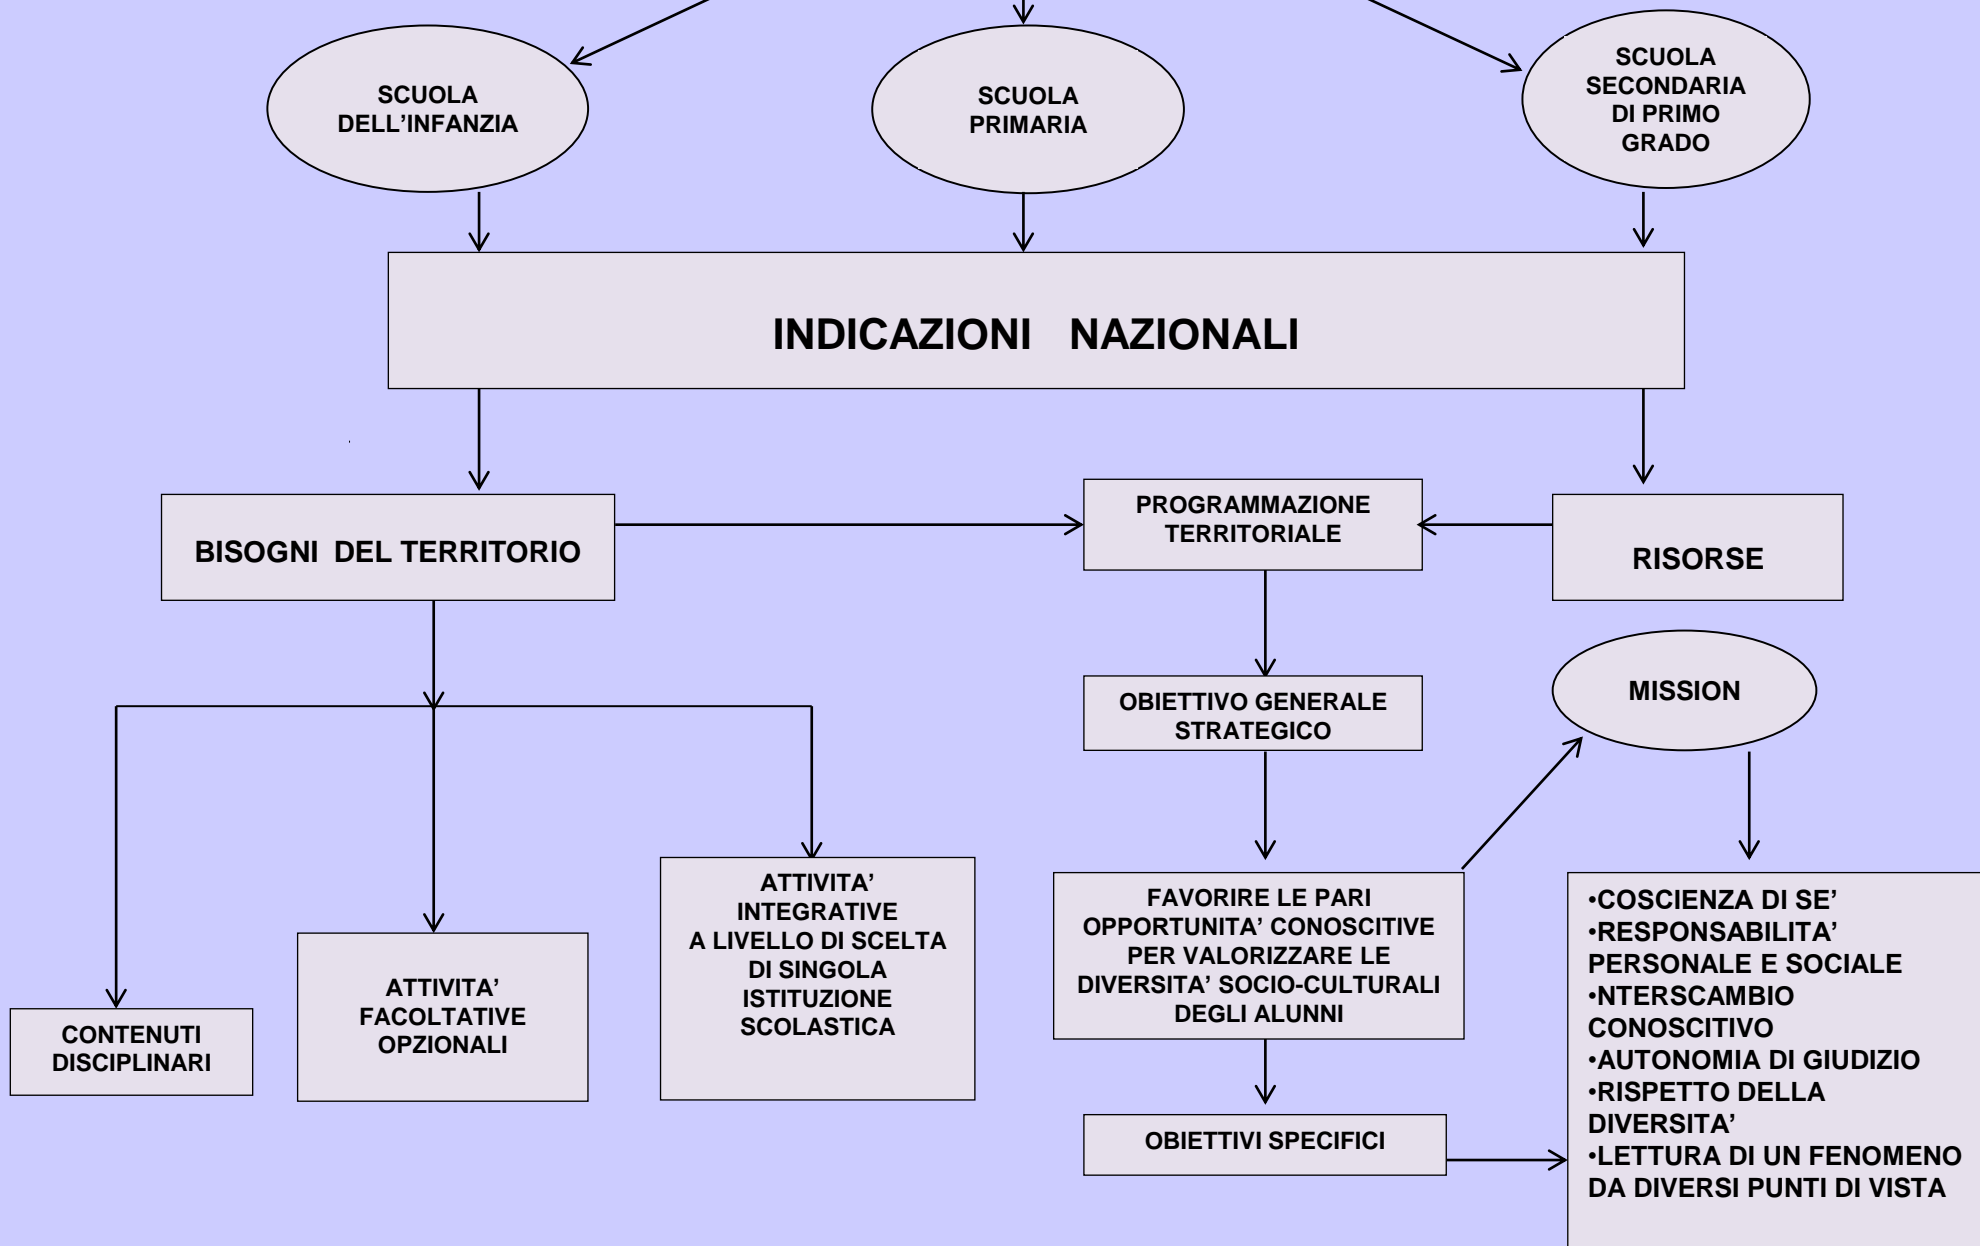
SCUOLA DELL'INFANZIA

SCUOLA PRIMARIA

SCUOLA SECONDARIA DI PRIMO GRADO

INDICAZIONI NAZIONALI

BISOGNI DEL TERRITORIO

PROGRAMMAZIONE TERRITORIALE

RISORSE

OBIETTIVO GENERALE STRATEGICO

MISSION

CONTENUTI DISCIPLINARI

ATTIVITA' FACOLTATIVE OPZIONALI

ATTIVITA' INTEGRATIVE A LIVELLO DI SCELTA DI SINGOLA ISTITUZIONE SCOLASTICA

FAVORIRE LE PARI OPPORTUNITA' CONOSCITIVE PER VALORIZZARE LE DIVERSITA' SOCIO-CULTURALI DEGLI ALUNNI

•COSCIENZA DI SE'
•RESPONSABILITA' PERSONALE E SOCIALE
•NTERSCAMBIO CONOSCITIVO
•AUTONOMIA DI GIUDIZIO
•RISPETTO DELLA DIVERSITA'
•LETTURA DI UN FENOMENO DA DIVERSI PUNTI DI VISTA

OBIETTIVI SPECIFICI